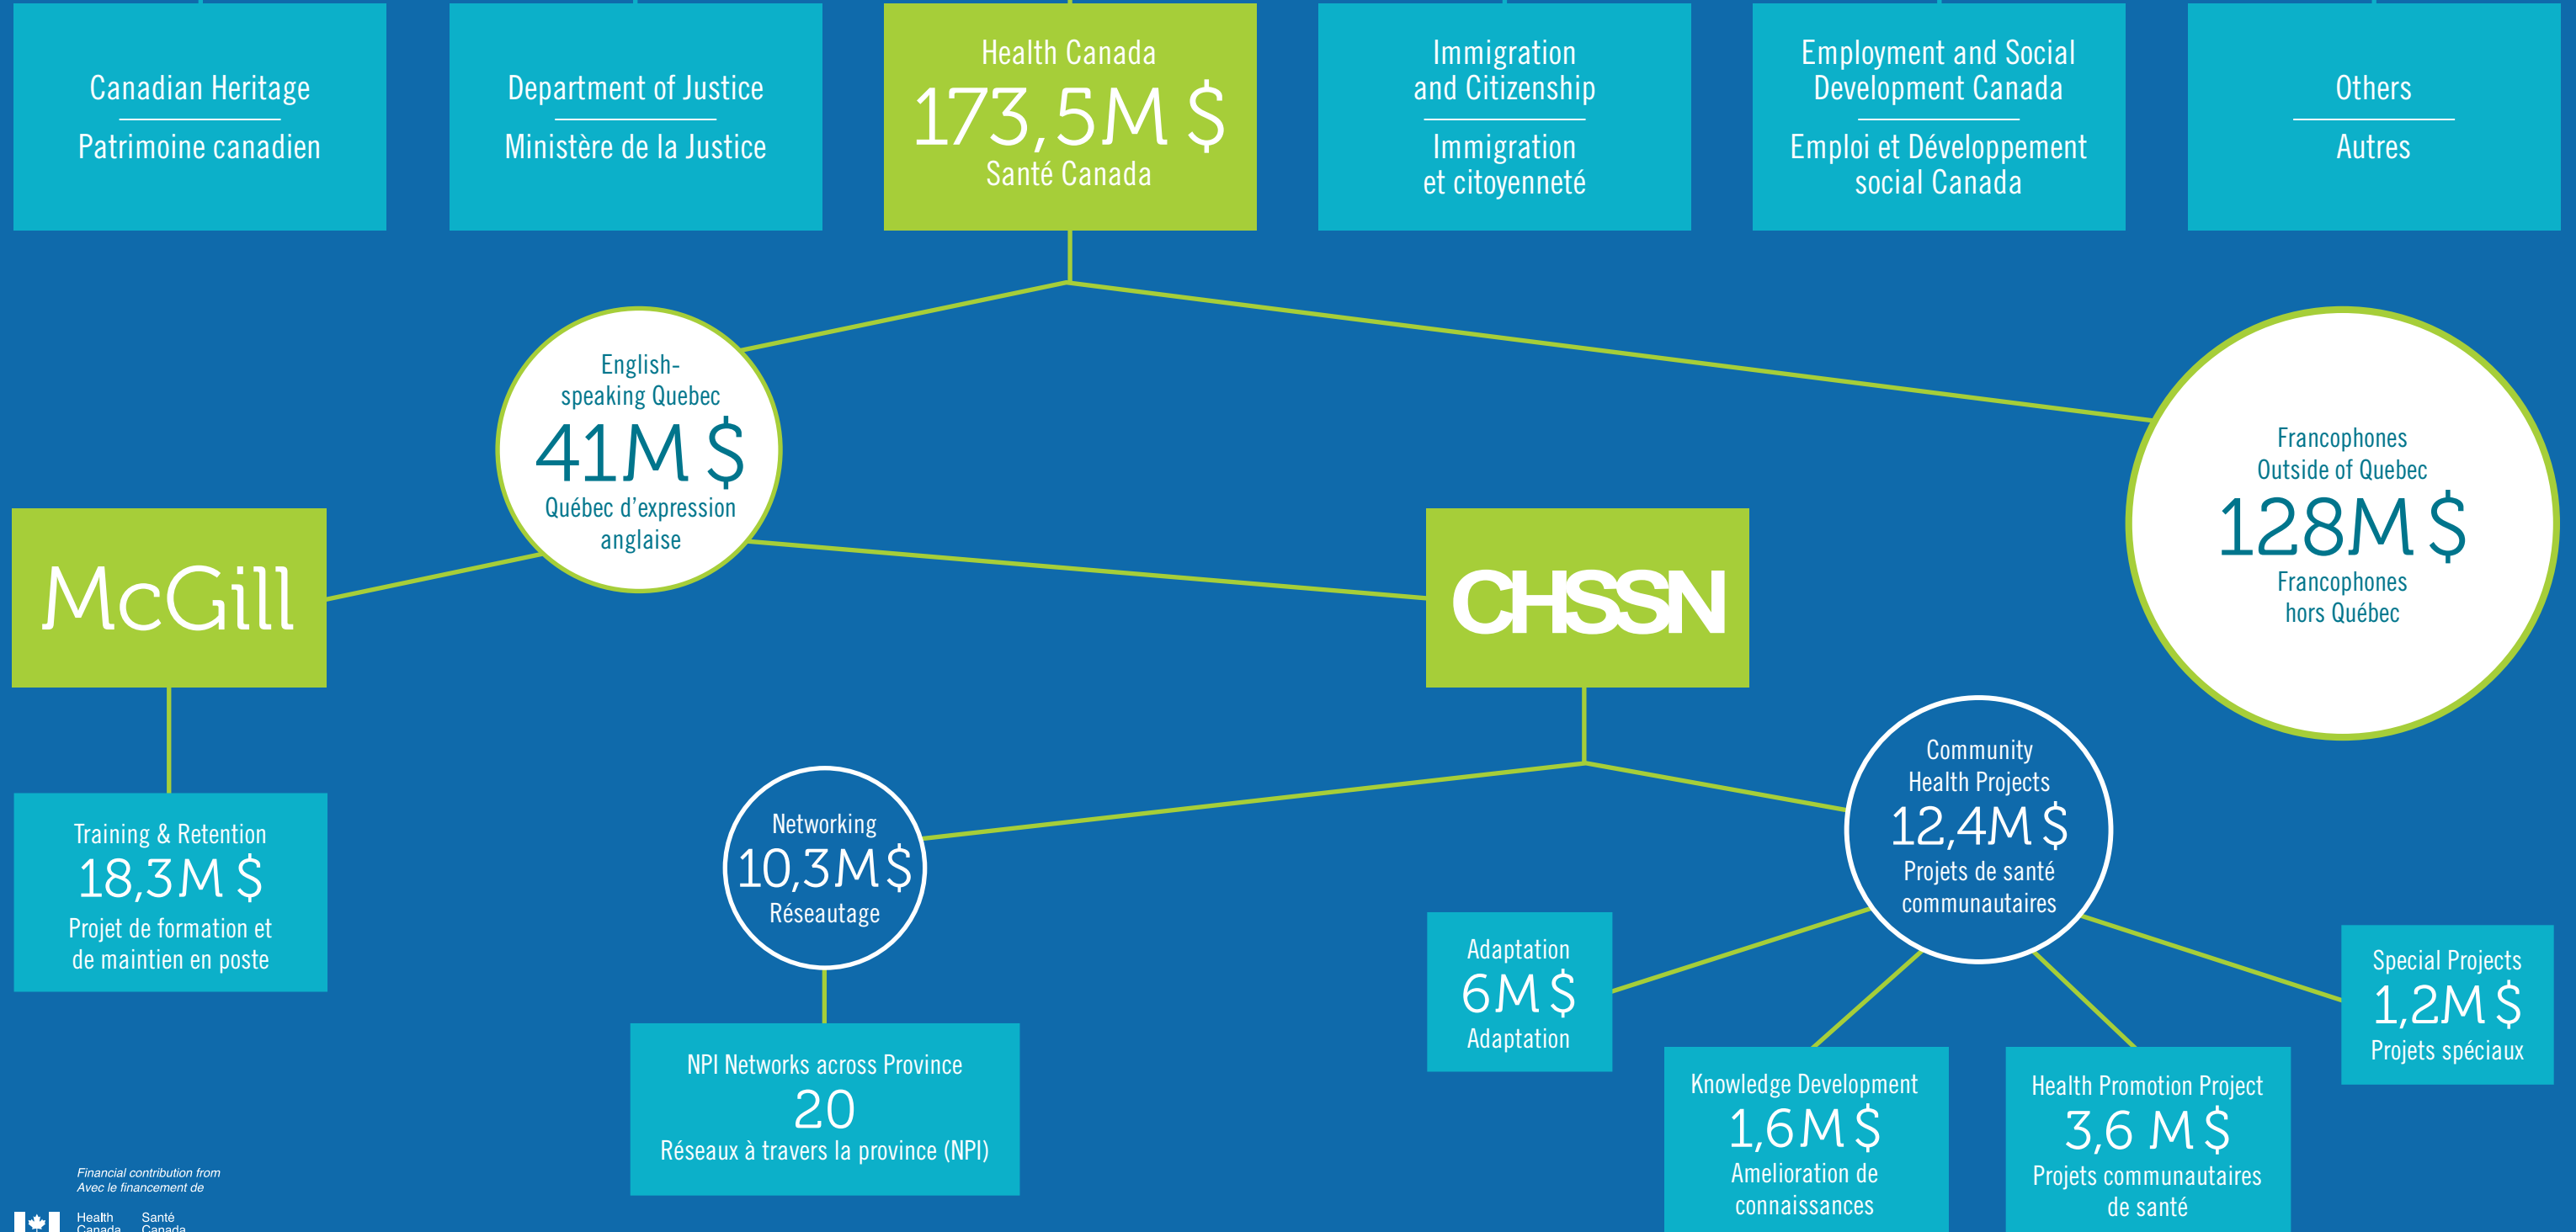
Canadian Heritage

Patrimoine canadien

Department of Justice

Ministère de la Justice

Health Canada
173,5M $
Santé Canada

Immigration and Citizenship

Immigration et citoyenneté

Employment and Social Development Canada

Emploi et Développement social Canada

Others

Autres

English-speaking Quebec
41M $
Québec d'expression anglaise

Francophones Outside of Quebec
128M $
Francophones hors Québec

McGill

CHSSN

Training & Retention
18,3M $
Projet de formation et de maintien en poste

Networking
10,3M $
Réseautage

Community Health Projects
12,4M $
Projets de santé communautaires

Adaptation
6M $
Adaptation

Special Projects
1,2M $
Projets spéciaux

NPI Networks across Province
20
Réseaux à travers la province (NPI)

Knowledge Development
1,6M $
Amelioration de connaissances

Health Promotion Project
3,6 M $
Projets communautaires de santé

Financial contribution from
Avec le financement de

Health Canada Santé Canada